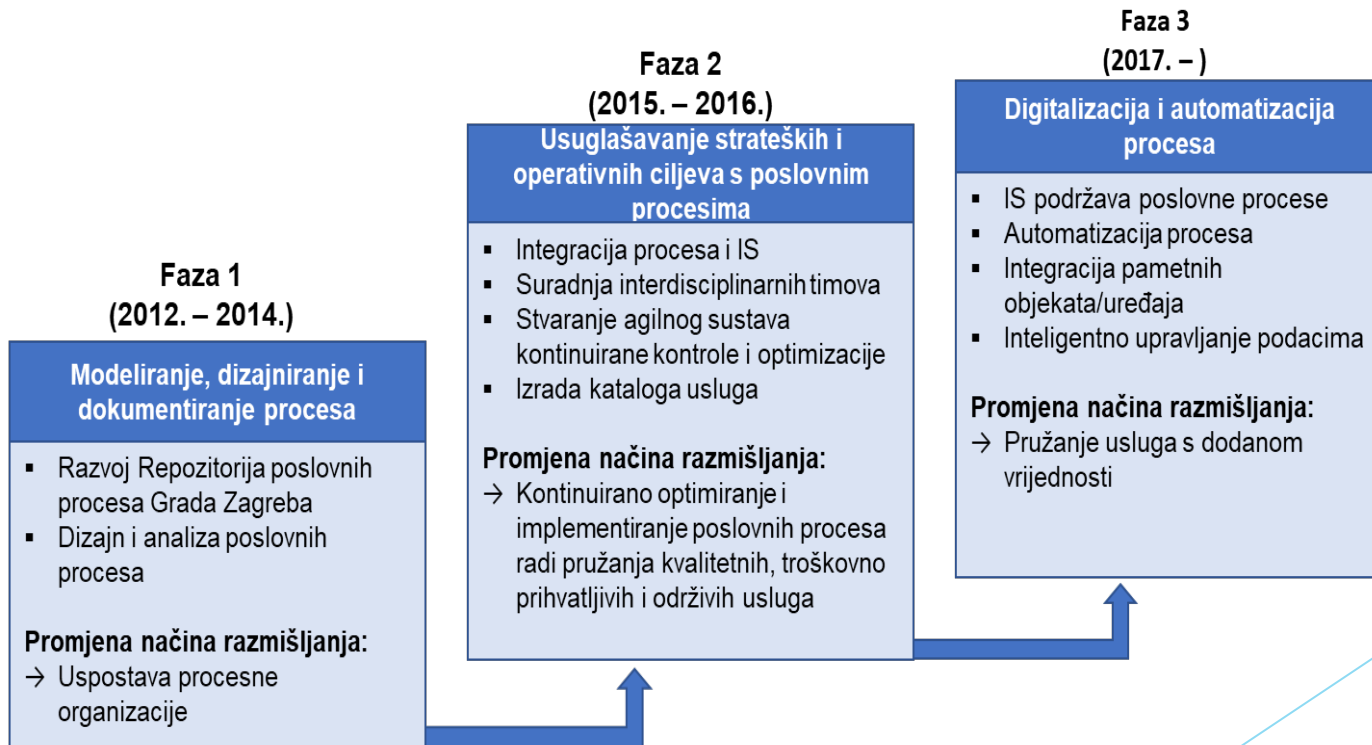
Faza 1
(2012. – 2014.)

Modeliranje, dizajniranje i dokumentiranje procesa

▪ Razvoj Repozitorija poslovnih procesa Grada Zagreba
▪ Dizajn i analiza poslovnih procesa

Promjena načina razmišljanja:
→ Uspostava procesne organizacije

Faza 2
(2015. – 2016.)

Usuglašavanje strateških i operativnih ciljeva s poslovnim procesima

▪ Integracija procesa i IS
▪ Suradnja interdisciplinarnih timova
▪ Stvaranje agilnog sustava kontinuirane kontrole i optimizacije
▪ Izrada kataloga usluga

Promjena načina razmišljanja:
→ Kontinuirano optimiranje i implementiranje poslovnih procesa radi pružanja kvalitetnih, troškovno prihvatljivih i održivih usluga

Faza 3
(2017. – )

Digitalizacija i automatizacija procesa

▪ IS podržava poslovne procese
▪ Automatizacija procesa
▪ Integracija pametnih objekata/uređaja
▪ Inteligentno upravljanje podacima

Promjena načina razmišljanja:
→ Pružanje usluga s dodanom vrijednosti